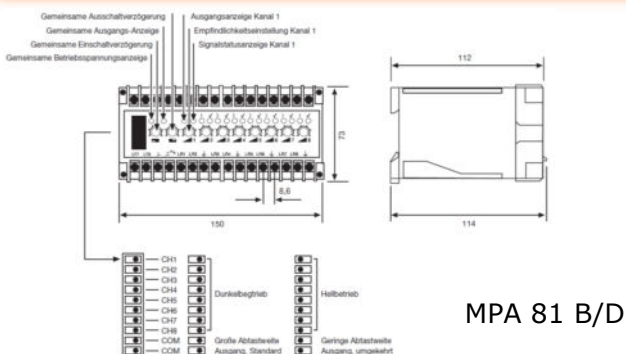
Gemeinsame Ausschaltverzögerung
Gemeinsame Ausgangs-Anzeige
Gemeinsame Einschaltverzögerung
Gemeinsame Betriebsspannungsanzeige
Ausgangsanzeige Kanal 1
Empfindlichkeitseinstellung Kanal 1
Signalstatusanzeige Kanal 1

73
8,6
150
112
114

CH1
CH2
CH3
CH4
CH5
CH6
CH7
CH8
COM
COM

Dunkelbetrieb
Große Abtastweite
Ausgang, Standard

Hellbetrieb
Geringe Abtastweite
Ausgang, umgekehrt

MPA 81 B/D